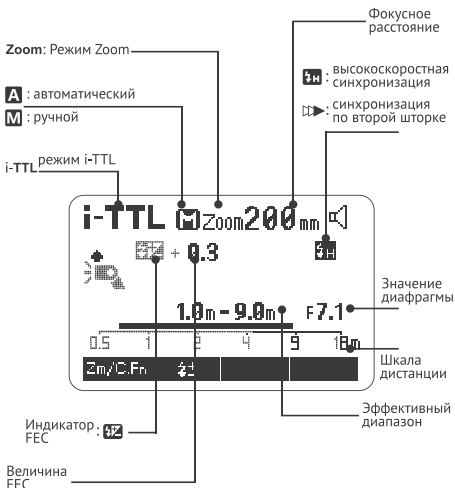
Фокусное расстояние

Zoom: Режим Zoom

A : автоматический

M : ручной

i-TTL режим i-TTL

высокоскоростная синхронизация

синхронизация по второй шторке

i-TTL M Zoom 200 mm

+ 0.3

1.0m - 9.0m F7.1

0.5 1 2 4 9 18m

Zm/C.Fn

Значение диафрагмы

Шкала дистанции

Индикатор FEC

Эффективный диапазон

Величина FEC